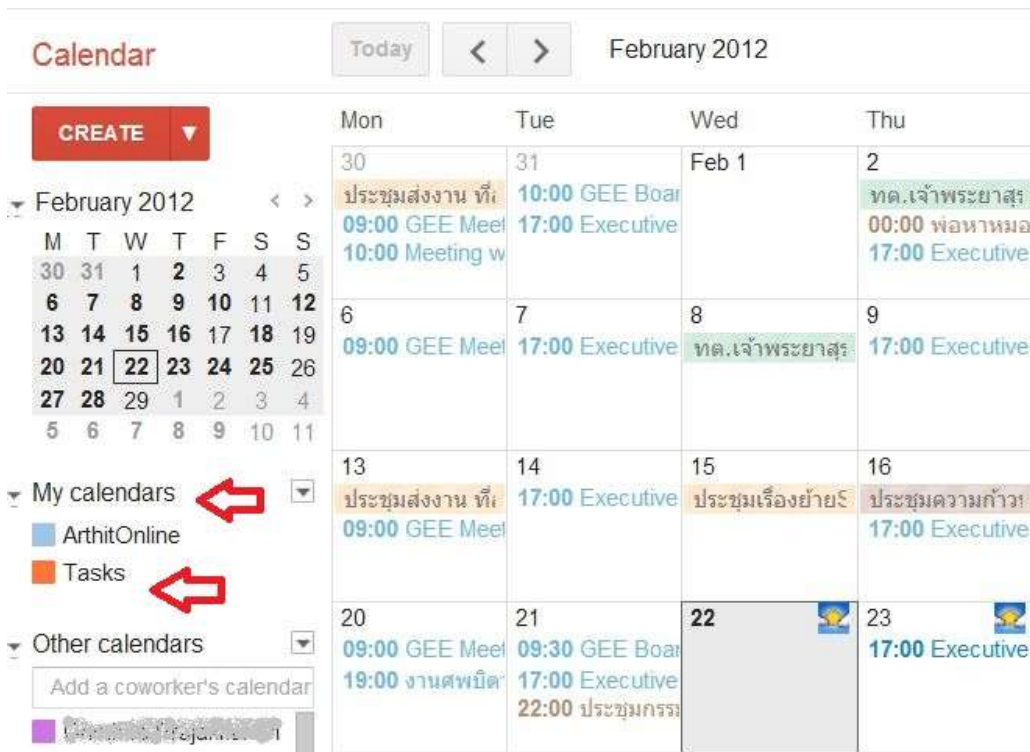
Calendar

Today < > February 2012

CREATE ▼

February 2012 < >

| M | T | W | T | F | S | S |
|---|---|---|---|---|---|---|
| 30 | 31 | 1 | 2 | 3 | 4 | 5 |
| 6 | 7 | 8 | 9 | 10 | 11 | 12 |
| 13 | 14 | 15 | 16 | 17 | 18 | 19 |
| 20 | 21 | 22 | 23 | 24 | 25 | 26 |
| 27 | 28 | 29 | 1 | 2 | 3 | 4 |
| 5 | 6 | 7 | 8 | 9 | 10 | 11 |

My calendars
ArthitOnline
Tasks

Other calendars
Add a coworker's calendar
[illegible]

| Mon | Tue | Wed | Thu |
|---|---|---|---|
| 30 ประชุมส่งงาน ที่ 09:00 GEE Meet 10:00 Meeting w | 31 10:00 GEE Boar 17:00 Executive | Feb 1 | 2 ทด.เจ้าพระยาสุร 00:00 พ่อหาหมอ 17:00 Executive |
| 6 09:00 GEE Meet | 7 17:00 Executive | 8 ทด.เจ้าพระยาสุร | 9 17:00 Executive |
| 13 ประชุมส่งงาน ที่ 09:00 GEE Meet | 14 17:00 Executive | 15 ประชุมเรื่องย้าย | 16 ประชุมความก้าว 17:00 Executive |
| 20 09:00 GEE Meet 19:00 งานศพบิดา | 21 09:30 GEE Boar 17:00 Executive 22:00 ประชุมกรร | 22 | 23 17:00 Executive |